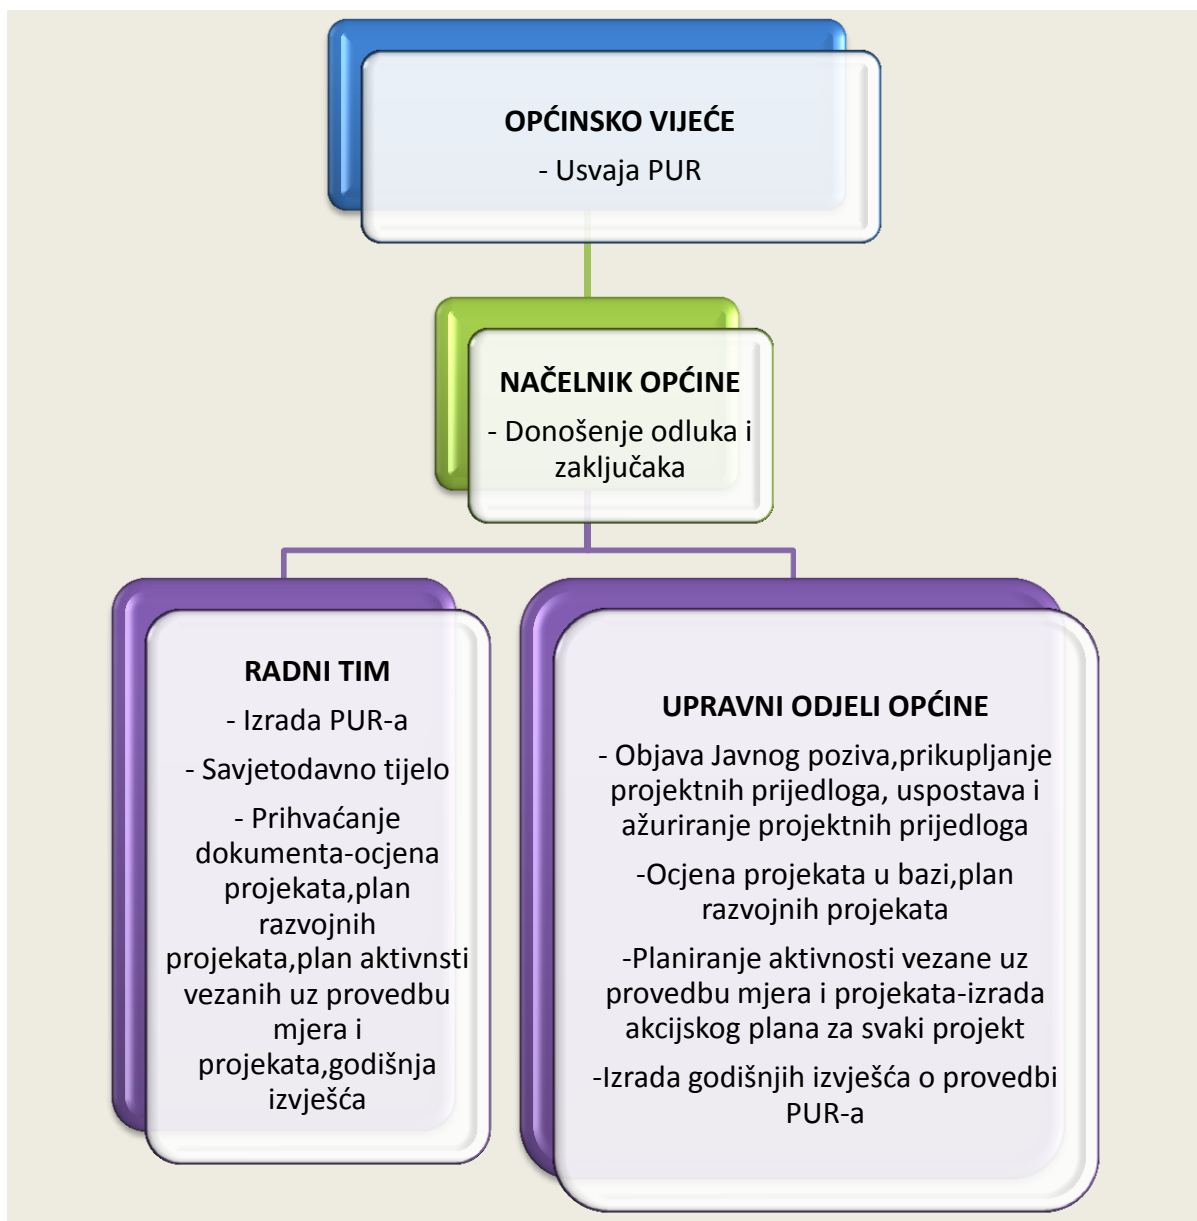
OPĆINSKO VIJEĆE

- Usvaja PUR

NAČELNIK OPĆINE

- Donošenje odluka i zaključaka

RADNI TIM

- Izrada PUR-a

- Savjetodavno tijelo

- Prihvaćanje dokumenta-ocjena projekata,plan razvojnih projekata,plan aktivnsti vezanih uz provedbu mjera i projekata,godišnja izvješća

UPRAVNI ODJELI OPĆINE

- Objava Javnog poziva,prikupljanje projektnih prijedloga, uspostava i ažuriranje projektnih prijedloga

-Ocjena projekata u bazi,plan razvojnih projekata

-Planiranje aktivnosti vezane uz provedbu mjera i projekata-izrada akcijskog plana za svaki projekt

-Izrada godišnjih izvješća o provedbi PUR-a